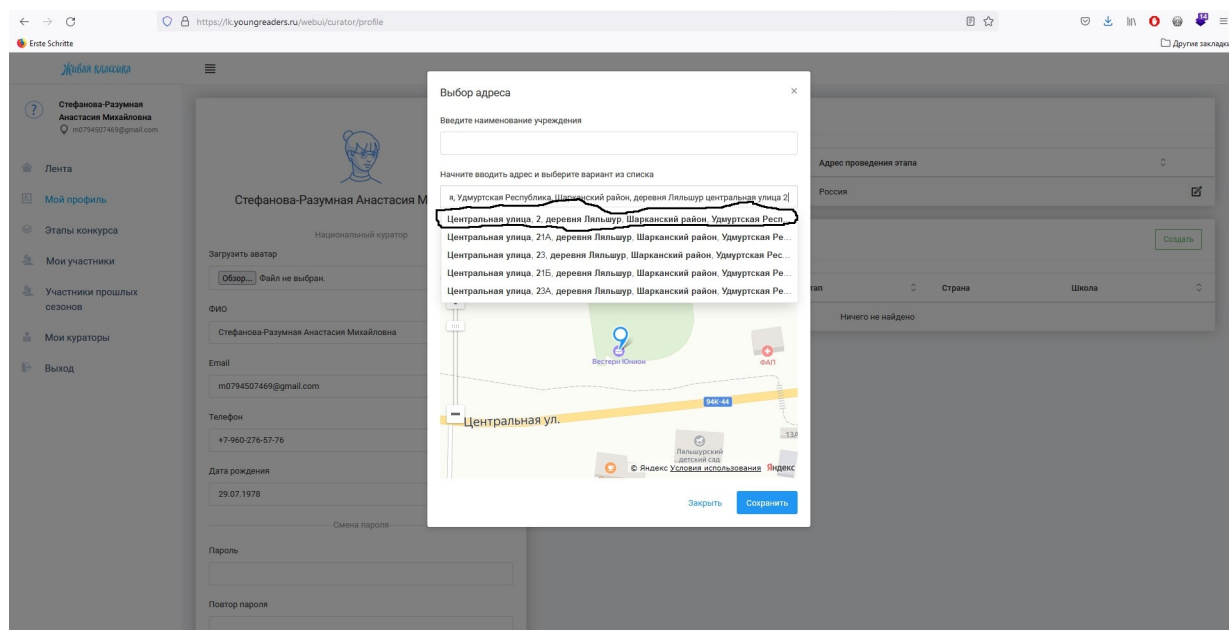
https://lk.youngreaders.ru/webui/curator/profile

Erste Schritte

Другие закладки

Живая классика

Стефанова-Разумная Анастасия Михайловна
m0794507469@gmail.com

Лента
Мой профиль
Этапы конкурса
Мои участники
Участники прошлых сезонов
Мои кураторы
Выход

Стефанова-Разумная Анастасия М

Национальный куратор

Загрузить аватар
Обзор... Файл не выбран.

ФИО
Стефанова-Разумная Анастасия Михайловна

Email
m0794507469@gmail.com

Телефон
+7-960-276-57-76

Дата рождения
29.07.1978

Смена пароля

Пароль

Повтор пароля

Адрес проведения этапа
Россия

Создать

тап | Страна | Школа
Ничего не найдено

Выбор адреса

×

Введите наименование учреждения

Начните вводить адрес и выберите вариант из списка

я, Удмуртская Республика, Шарканский район, деревня Ляльшур центральная улица 2

Центральная улица, 2, деревня Ляльшур, Шарканский район, Удмуртская Респ...
Центральная улица, 21А, деревня Ляльшур, Шарканский район, Удмуртская Ре...
Центральная улица, 23, деревня Ляльшур, Шарканский район, Удмуртская Рес...
Центральная улица, 21Б, деревня Ляльшур, Шарканский район, Удмуртская Ре...
Центральная улица, 23А, деревня Ляльшур, Шарканский район, Удмуртская Ре...

Вестерн Юнион
ФАП
94К-44
Центральная ул.
13А
Ляльшурский детский сад
© Яндекс Условия использования Яндекс

Закрыть
Сохранить